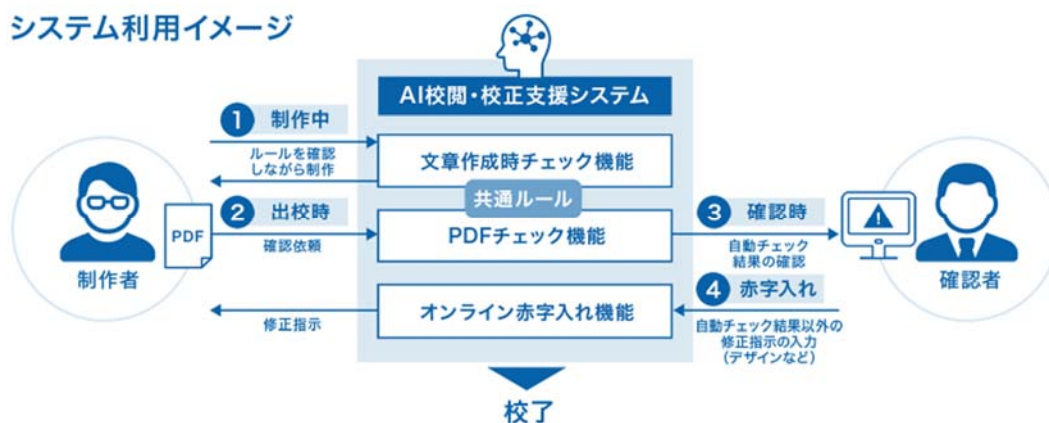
システム利用イメージ

AI校閲・校正支援システム

1 制作中

ルールを確認しながら制作

文章作成時チェック機能

共通ルール

2 出校時

PDF

確認依頼

PDFチェック機能

3 確認時

自動チェック結果の確認

4 赤字入れ

オンライン赤字入れ機能

修正指示

自動チェック結果以外の修正指示の入力（デザインなど）

制作者

確認者

校了